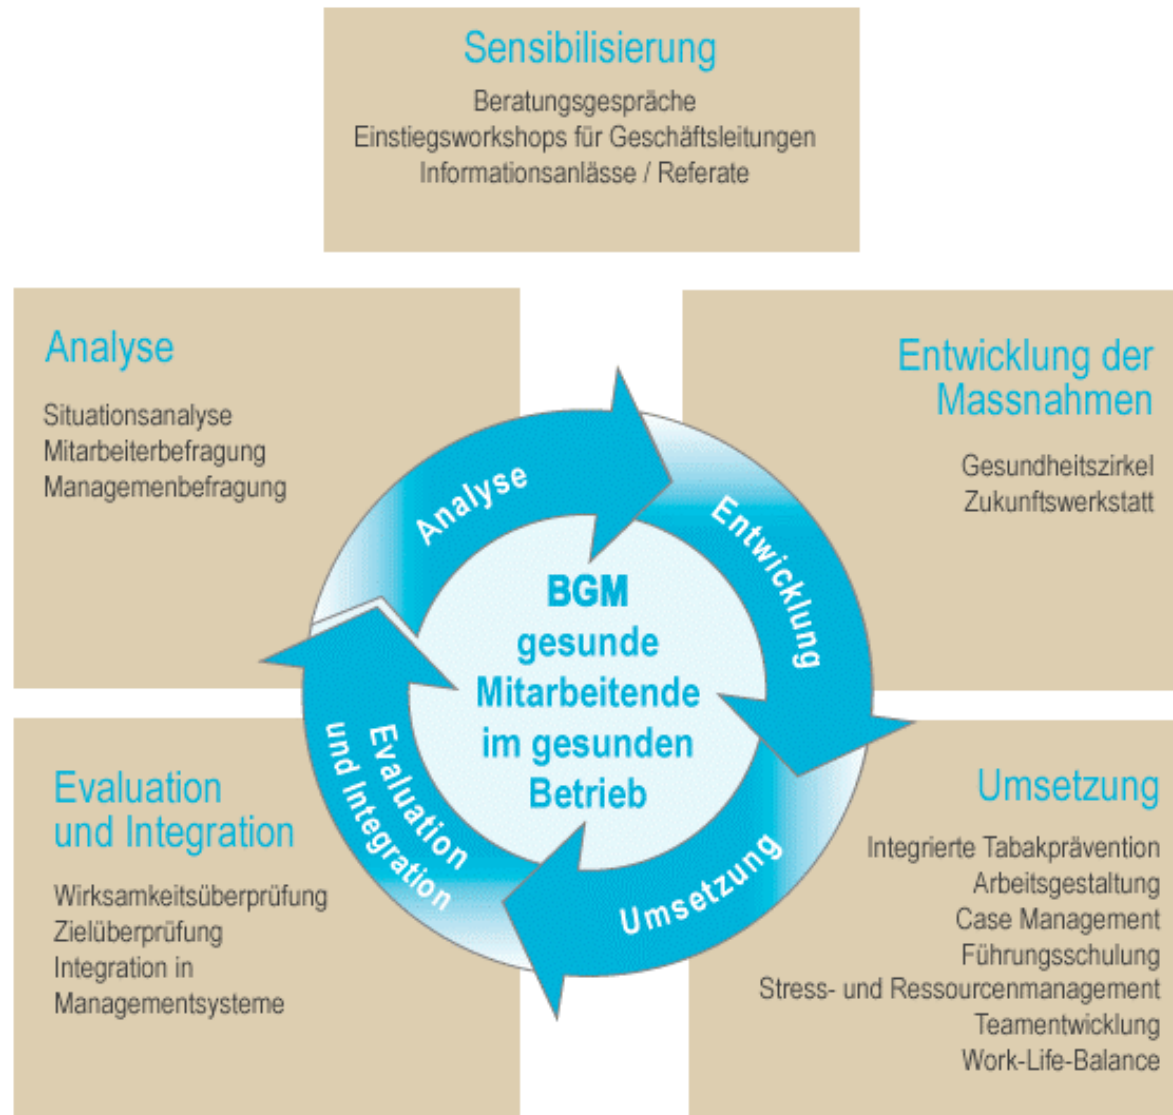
Sensibilisierung

Beratungsgespräche
Einstiegsworkshops für Geschäftsleitungen
Informationsanlässe / Referate

Analyse

Situationsanalyse
Mitarbeiterbefragung
Managemenbefragung

Entwicklung der Massnahmen

Gesundheitszirkel
Zukunftswerkstatt

Analyse

Entwicklung

Umsetzung

Evaluation und Integration

BGM
gesunde Mitarbeitende im gesunden Betrieb

Evaluation und Integration

Wirksamkeitsüberprüfung
Zielüberprüfung
Integration in Managementsysteme

Umsetzung

Integrierte Tabakprävention
Arbeitsgestaltung
Case Management
Führungsschulung
Stress- und Ressourcenmanagement
Teamentwicklung
Work-Life-Balance